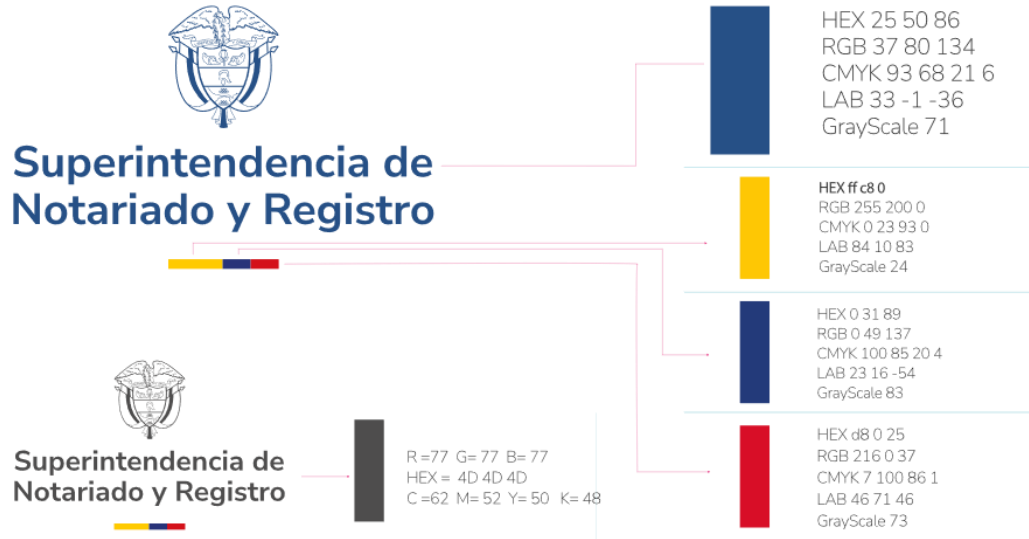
Superintendencia de Notariado y Registro

HEX 25 50 86
RGB 37 80 134
CMYK 93 68 21 6
LAB 33 -1 -36
GrayScale 71

HEX ff c8 0
RGB 255 200 0
CMYK 0 23 93 0
LAB 84 10 83
GrayScale 24

HEX 0 31 89
RGB 0 49 137
CMYK 100 85 20 4
LAB 23 16 -54
GrayScale 83

HEX d8 0 25
RGB 216 0 37
CMYK 7 100 86 1
LAB 46 71 46
GrayScale 73

Superintendencia de Notariado y Registro

R =77 G= 77 B= 77
HEX = 4D 4D 4D
C =62 M= 52 Y= 50 K= 48